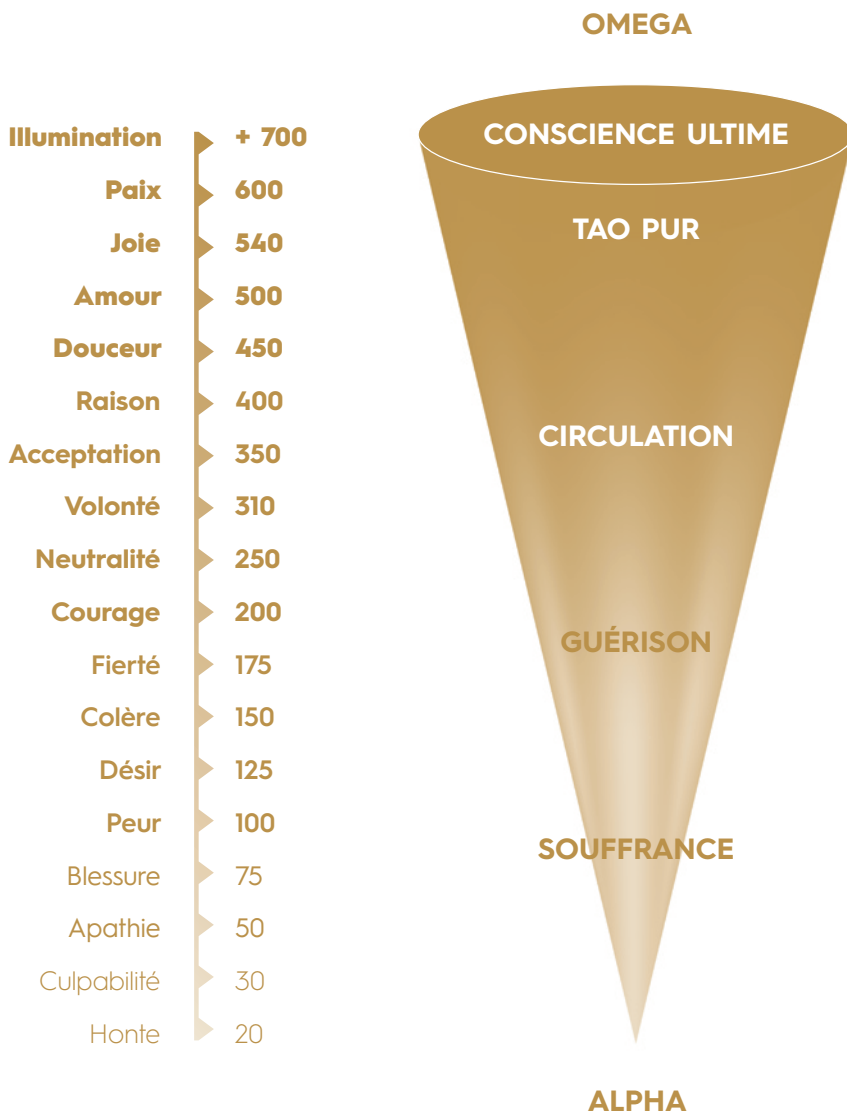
OMEGA

| | |
|---|---|
| Illumination | + 700 |
| Paix | 600 |
| Joie | 540 |
| Amour | 500 |
| Douceur | 450 |
| Raison | 400 |
| Acceptation | 350 |
| Volonté | 310 |
| Neutralité | 250 |
| Courage | 200 |
| Fierté | 175 |
| Colère | 150 |
| Désir | 125 |
| Peur | 100 |
| Blessure | 75 |
| Apathie | 50 |
| Culpabilité | 30 |
| Honte | 20 |

CONSCIENCE ULTIME

TAO PUR

CIRCULATION

GUÉRISON

SOUFFRANCE

ALPHA